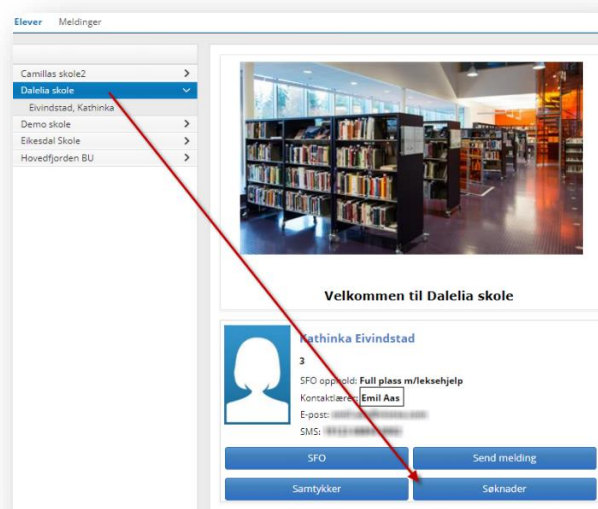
Elever Meldinger

Camillas skole2
Dalelia skole
Eivindstad, Kathinka
Demo skole
Eikesdal Skole
Hovedfjorden BU

Velkommen til Dalelia skole

Kathinka Eivindstad
3
SFO opphold: Full plass m/leksehjelp
Kontaktlærer: Emil Aas
E-post: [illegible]
SMS: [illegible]

SFO
Send melding
Samtykker
Søknader